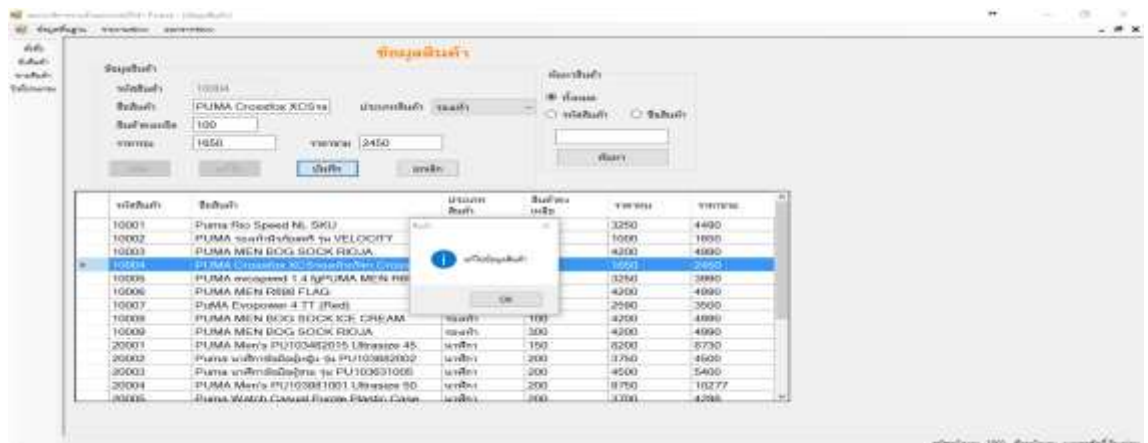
ข้อมูลสินค้า

ข้อมูลสินค้า
รหัสสินค้า 10004
ชื่อสินค้า PUMA Crossfox XOS
จำนวนคงเหลือ 100
ราคาทุน 1650
ประเภทสินค้า รองเท้า
ราคาขาย 2450

บันทึก
ยกเลิก

ค้นหาสินค้า
ทั้งหมด
รหัสสินค้า
ชื่อสินค้า
ค้นหา

| | รหัสสินค้า | ชื่อสินค้า | ประเภทสินค้า | สินค้าคงเหลือ | ราคาทุน | ราคาขาย |
|---|---|---|---|---|---|---|
| | 10001 | Puma Rio Speed NL SKU | | | 3250 | 4490 |
| | 10002 | PUMA รองเท้า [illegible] VELOCITY | | | 1000 | 1650 |
| | 10003 | PUMA MEN BOG SOCK RIOJA | | | 4200 | 4990 |
| ▸ | 10004 | PUMA Crossfox XOS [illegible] | | | 1650 | 2450 |
| | 10005 | PUMA escaped 1.4 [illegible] PUMA MEN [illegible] | | | 3250 | 3990 |
| | 10006 | PUMA MEN RBB FLAG | | | 4200 | 4990 |
| | 10007 | PuMA Evopower 4 TT (Red) | | | 2590 | 3500 |
| | 10008 | PUMA MEN BOG SOCK ICE CREAM | รองเท้า | 100 | 4200 | 4990 |
| | 10009 | PUMA MEN BOG SOCK RIOJA | รองเท้า | 300 | 4200 | 4990 |
| | 20001 | PUMA Men's PU103482015 Ultrasize 45 | นาฬิกา | 150 | 8200 | 8730 |
| | 20002 | Puma นาฬิกา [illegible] รุ่น PU103882002 | นาฬิกา | 200 | 3750 | 4500 |
| | 20003 | Puma นาฬิกา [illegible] รุ่น PU103631005 | นาฬิกา | 200 | 4500 | 5400 |
| | 20004 | PUMA Men's PU103881001 Ultrasize 50 | นาฬิกา | 200 | 8750 | 10277 |
| | 20005 | Puma Watch Casual Frame Plastic Case | นาฬิกา | 200 | 3700 | 4290 |

แก้ไขข้อมูลสินค้า
OK